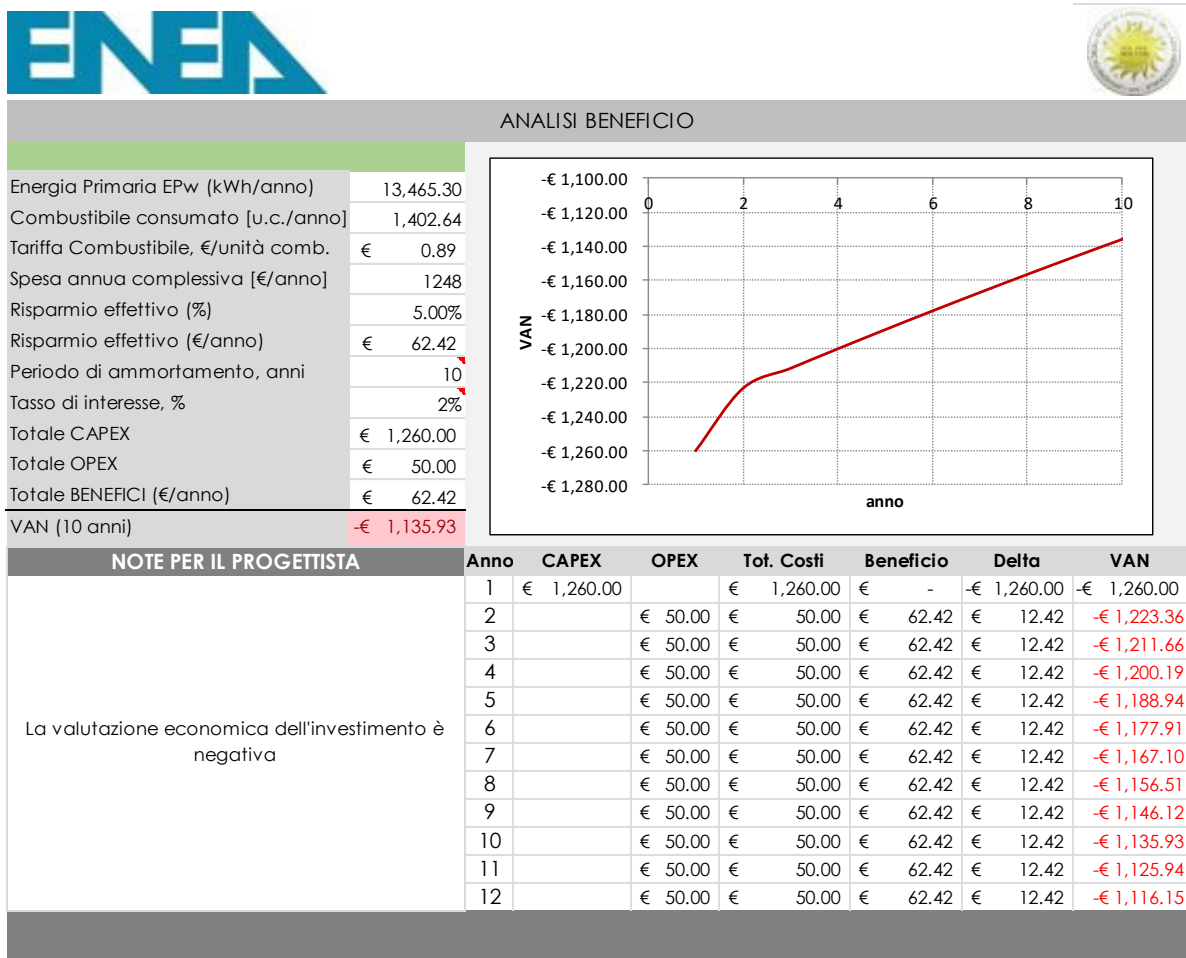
ENEA

ANALISI BENEFICIO

| | |
|---|---|
| Energia Primaria EPw (kWh/anno) | 13,465.30 |
| Combustibile consumato [u.c./anno] | 1,402.64 |
| Tariffa Combustibile, €/unità comb. | € 0.89 |
| Spesa annua complessiva [€/anno] | 1248 |
| Risparmio effettivo (%) | 5.00% |
| Risparmio effettivo (€/anno) | € 62.42 |
| Periodo di ammortamento, anni | 10 |
| Tasso di interesse, % | 2% |
| Totale CAPEX | € 1,260.00 |
| Totale OPEX | € 50.00 |
| Totale BENEFICI (€/anno) | € 62.42 |
| VAN (10 anni) | -€ 1,135.93 |

-€ 1,100.00
-€ 1,120.00
-€ 1,140.00
-€ 1,160.00
-€ 1,180.00
-€ 1,200.00
-€ 1,220.00
-€ 1,240.00
-€ 1,260.00
-€ 1,280.00
VAN
0 2 4 6 8 10
anno

NOTE PER IL PROGETTISTA

La valutazione economica dell'investimento è negativa

| Anno | CAPEX | OPEX | Tot. Costi | Beneficio | Delta | VAN |
|---|---|---|---|---|---|---|
| 1 | € 1,260.00 | | € 1,260.00 | € - | -€ 1,260.00 | -€ 1,260.00 |
| 2 | | € 50.00 | € 50.00 | € 62.42 | € 12.42 | -€ 1,223.36 |
| 3 | | € 50.00 | € 50.00 | € 62.42 | € 12.42 | -€ 1,211.66 |
| 4 | | € 50.00 | € 50.00 | € 62.42 | € 12.42 | -€ 1,200.19 |
| 5 | | € 50.00 | € 50.00 | € 62.42 | € 12.42 | -€ 1,188.94 |
| 6 | | € 50.00 | € 50.00 | € 62.42 | € 12.42 | -€ 1,177.91 |
| 7 | | € 50.00 | € 50.00 | € 62.42 | € 12.42 | -€ 1,167.10 |
| 8 | | € 50.00 | € 50.00 | € 62.42 | € 12.42 | -€ 1,156.51 |
| 9 | | € 50.00 | € 50.00 | € 62.42 | € 12.42 | -€ 1,146.12 |
| 10 | | € 50.00 | € 50.00 | € 62.42 | € 12.42 | -€ 1,135.93 |
| 11 | | € 50.00 | € 50.00 | € 62.42 | € 12.42 | -€ 1,125.94 |
| 12 | | € 50.00 | € 50.00 | € 62.42 | € 12.42 | -€ 1,116.15 |